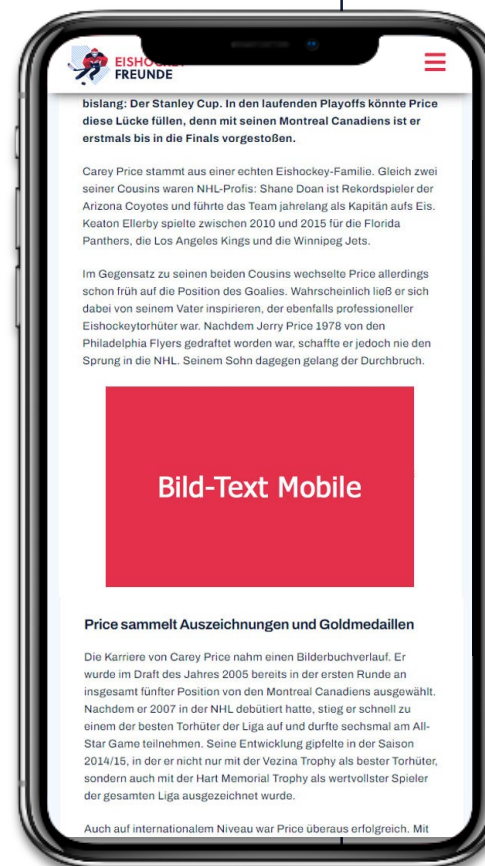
EISHOC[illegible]
FREUNDE

bislang: Der Stanley Cup. In den laufenden Playoffs könnte Price diese Lücke füllen, denn mit seinen Montreal Canadiens ist er erstmals bis in die Finals vorgestoßen.

Carey Price stammt aus einer echten Eishockey-Familie. Gleich zwei seiner Cousins waren NHL-Profis: Shane Doan ist Rekordspieler der Arizona Coyotes und führte das Team jahrelang als Kapitän aufs Eis. Keaton Ellerby spielte zwischen 2010 und 2015 für die Florida Panthers, die Los Angeles Kings und die Winnipeg Jets.

Im Gegensatz zu seinen beiden Cousins wechselte Price allerdings schon früh auf die Position des Goalies. Wahrscheinlich ließ er sich dabei von seinem Vater inspirieren, der ebenfalls professioneller Eishockeytorhüter war. Nachdem Jerry Price 1978 von den Philadelphia Flyers gedraftet worden war, schaffte er jedoch nie den Sprung in die NHL. Seinem Sohn dagegen gelang der Durchbruch.

Bild-Text Mobile

Price sammelt Auszeichnungen und Goldmedaillen

Die Karriere von Carey Price nahm einen Bilderbuchverlauf. Er wurde im Draft des Jahres 2005 bereits in der ersten Runde an insgesamt fünfter Position von den Montreal Canadiens ausgewählt. Nachdem er 2007 in der NHL debütiert hatte, stieg er schnell zu einem der besten Torhüter der Liga auf und durfte sechsmal am All-Star Game teilnehmen. Seine Entwicklung gipfelte in der Saison 2014/15, in der er nicht nur mit der Vezina Trophy als bester Torhüter, sondern auch mit der Hart Memorial Trophy als wertvollster Spieler der gesamten Liga ausgezeichnet wurde.

Auch auf internationalem Niveau war Price überaus erfolgreich. Mit